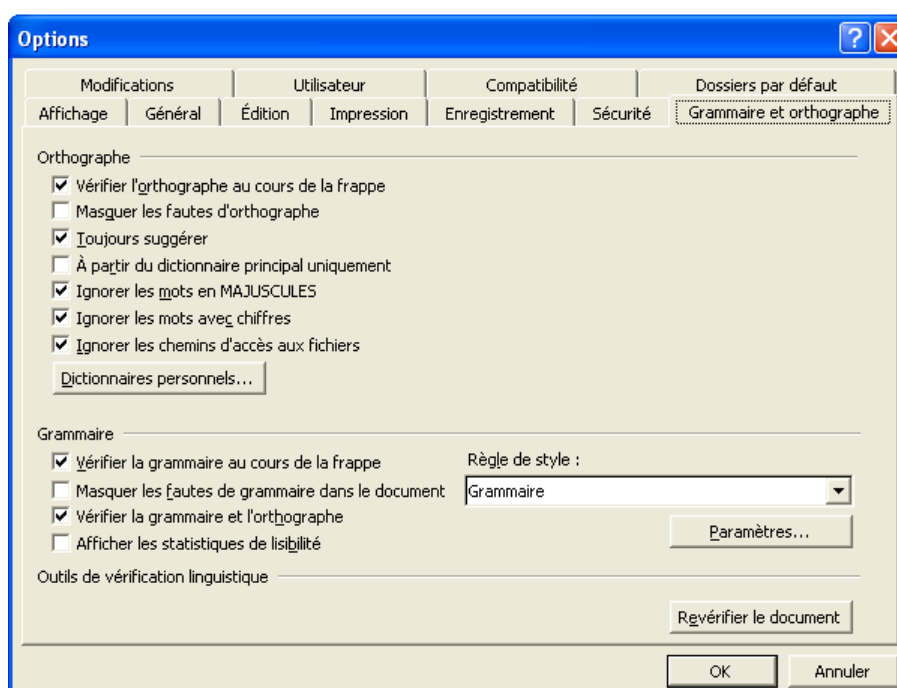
Options

Modifications | Utilisateur | Compatibilité | Dossiers par défaut
Affichage | Général | Édition | Impression | Enregistrement | Sécurité | Grammaire et orthographe

Orthographe

☑ Vérifier l'orthographe au cours de la frappe
☐ Masquer les fautes d'orthographe
☑ Toujours suggérer
☐ À partir du dictionnaire principal uniquement
☑ Ignorer les mots en MAJUSCULES
☑ Ignorer les mots avec chiffres
☑ Ignorer les chemins d'accès aux fichiers

Dictionnaires personnels...

Grammaire

☑ Vérifier la grammaire au cours de la frappe
☐ Masquer les fautes de grammaire dans le document
☑ Vérifier la grammaire et l'orthographe
☐ Afficher les statistiques de lisibilité

Règle de style :
Grammaire

Paramètres...

Outils de vérification linguistique

Revérifier le document

OK
Annuler